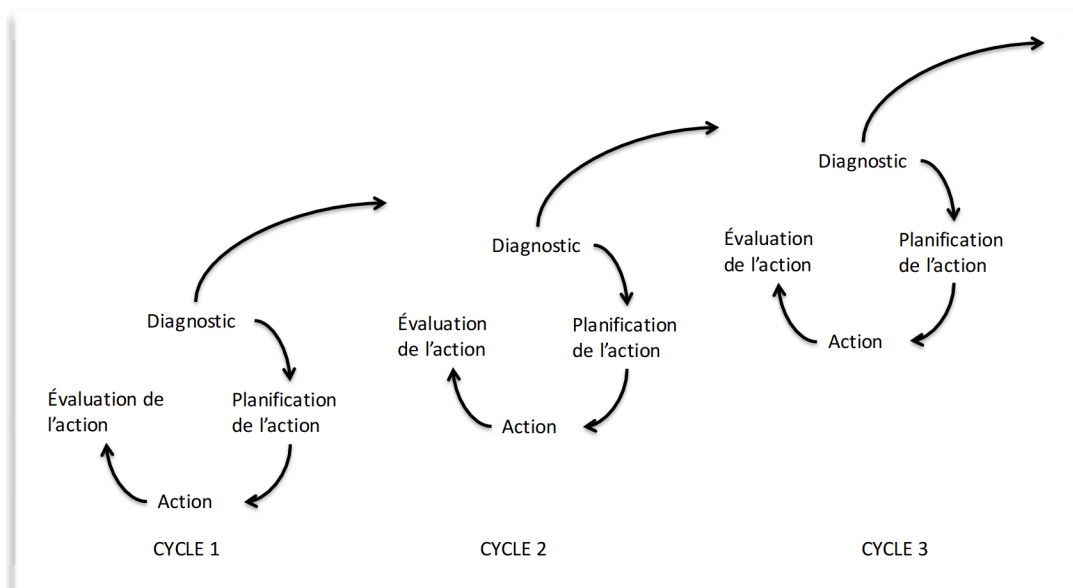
Diagnostic

Évaluation de l'action

Planification de l'action

Action

CYCLE 1

Diagnostic

Évaluation de l'action

Planification de l'action

Action

CYCLE 2

Diagnostic

Évaluation de l'action

Planification de l'action

Action

CYCLE 3